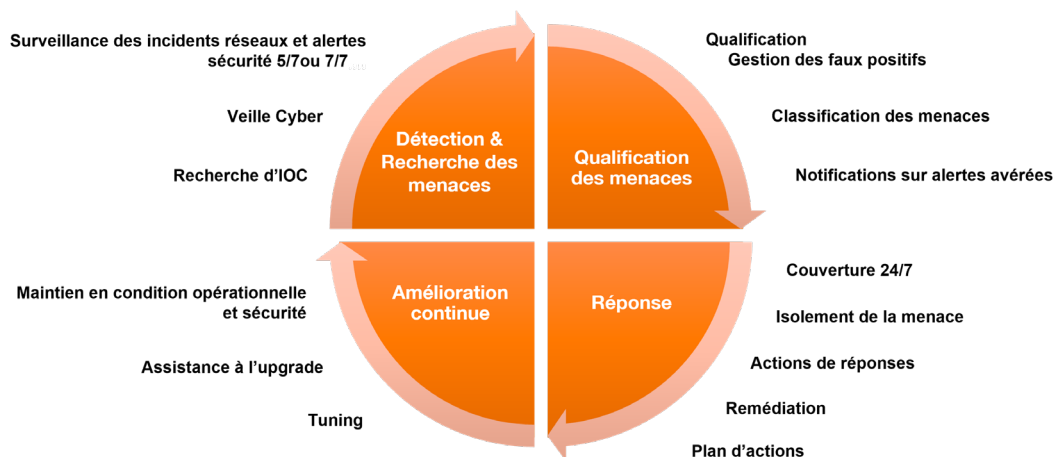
Surveillance des incidents réseaux et alertes sécurité 5/7ou 7/7

Veille Cyber

Recherche d'IOC

Détection & Recherche des menaces

Qualification des menaces

Qualification
Gestion des faux positifs

Classification des menaces

Notifications sur alertes avérées

Maintien en condition opérationnelle et sécurité

Assistance à l'upgrade

Tuning

Amélioration continue

Réponse

Couverture 24/7

Isolement de la menace

Actions de réponses

Remédiation

Plan d'actions